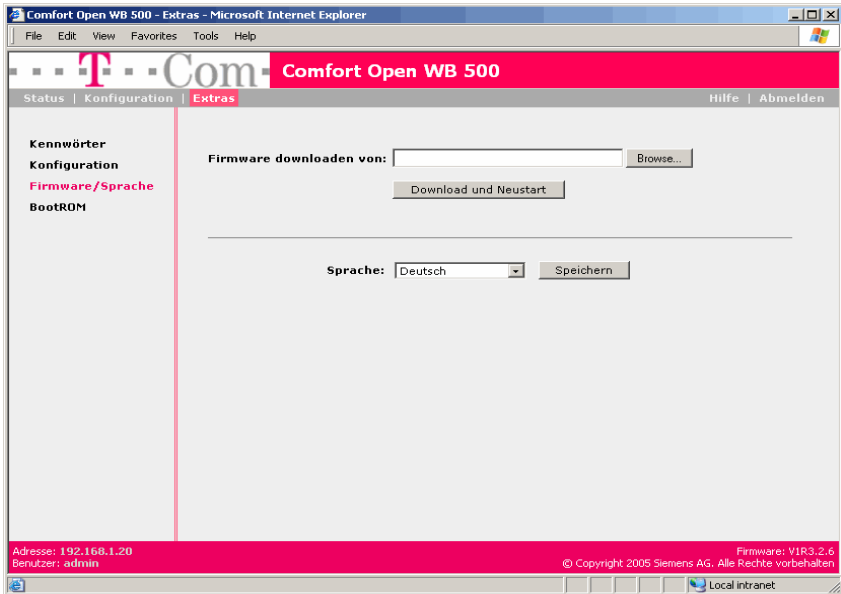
Comfort Open WB 500 - Extras - Microsoft Internet Explorer

File Edit View Favorites Tools Help

T · · Com · Comfort Open WB 500

Status | Konfiguration | Extras

Hilfe | Abmelden

Kennwörter
Konfiguration
Firmware/Sprache
BootROM

Firmware downloaden von: Browse...

Download und Neustart

Sprache: Deutsch Speichern

Adresse: 192.168.1.20
Benutzer: admin

Firmware: V1R3.2.6
© Copyright 2005 Siemens AG. Alle Rechte vorbehalten

Local intranet